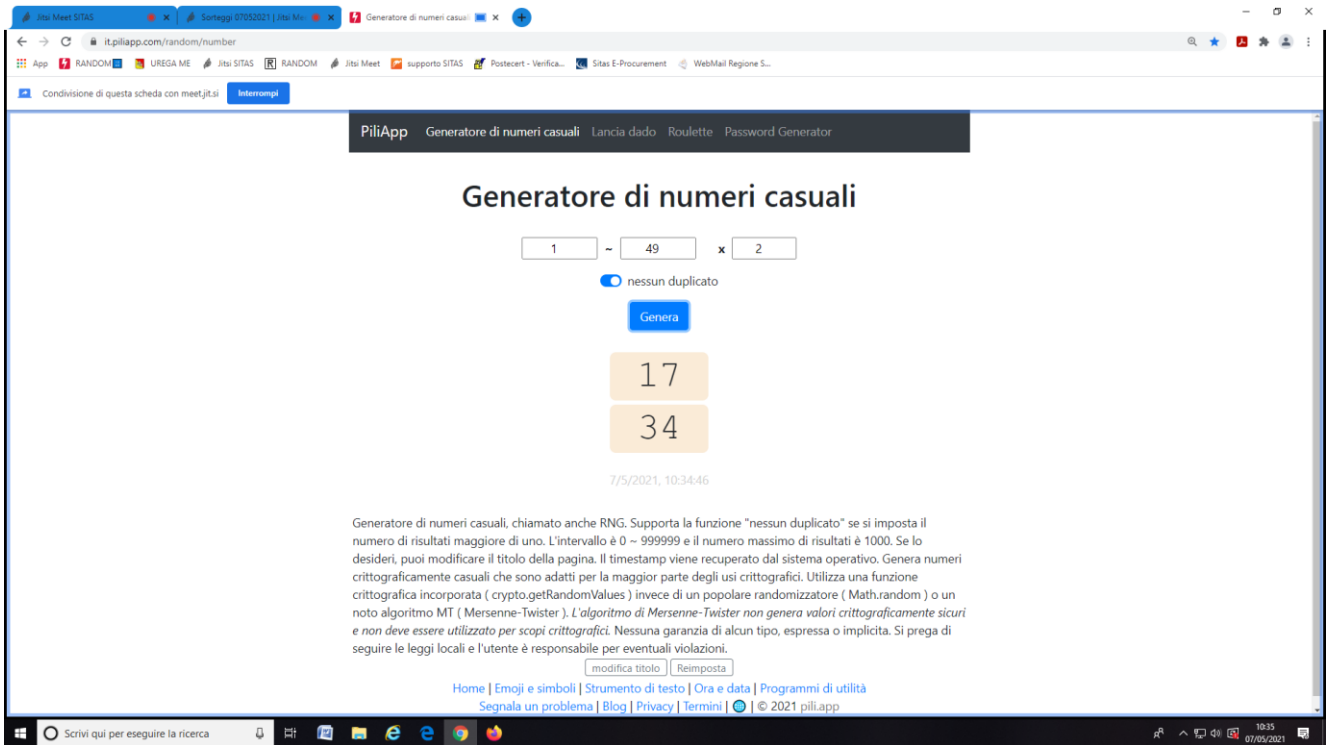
Jitsi Meet SITAS
Sorteggi 07052021 | Jitsi Me
Generatore di numeri casuali

it.piliapp.com/random/number

App RANDOM UREGA ME Jitsi SITAS RANDOM Jitsi Meet supporto SITAS Postecert - Verifica... Sitas E-Procurement WebMail Regione S...

Condivisione di questa scheda con meet.jit.si Interrompi

PiliApp Generatore di numeri casuali Lancia dado Roulette Password Generator

# Generatore di numeri casuali

1 ~ 49 x 2

nessun duplicato

Genera

17

34

7/5/2021, 10:34:46

Generatore di numeri casuali, chiamato anche RNG. Supporta la funzione "nessun duplicato" se si imposta il numero di risultati maggiore di uno. L'intervallo è 0 ~ 999999 e il numero massimo di risultati è 1000. Se lo desideri, puoi modificare il titolo della pagina. Il timestamp viene recuperato dal sistema operativo. Genera numeri crittograficamente casuali che sono adatti per la maggior parte degli usi crittografici. Utilizza una funzione crittografica incorporata ( crypto.getRandomValues ) invece di un popolare randomizzatore ( Math.random ) o un noto algoritmo MT ( Mersenne-Twister ). L'algoritmo di Mersenne-Twister non genera valori crittograficamente sicuri e non deve essere utilizzato per scopi crittografici. Nessuna garanzia di alcun tipo, espressa o implicita. Si prega di seguire le leggi locali e l'utente è responsabile per eventuali violazioni.

modifica titolo Reimposta

Home | Emoji e simboli | Strumento di testo | Ora e data | Programmi di utilità
Segnala un problema | Blog | Privacy | Termini | | © 2021 pili.app

Scrivi qui per eseguire la ricerca

10:35
07/05/2021